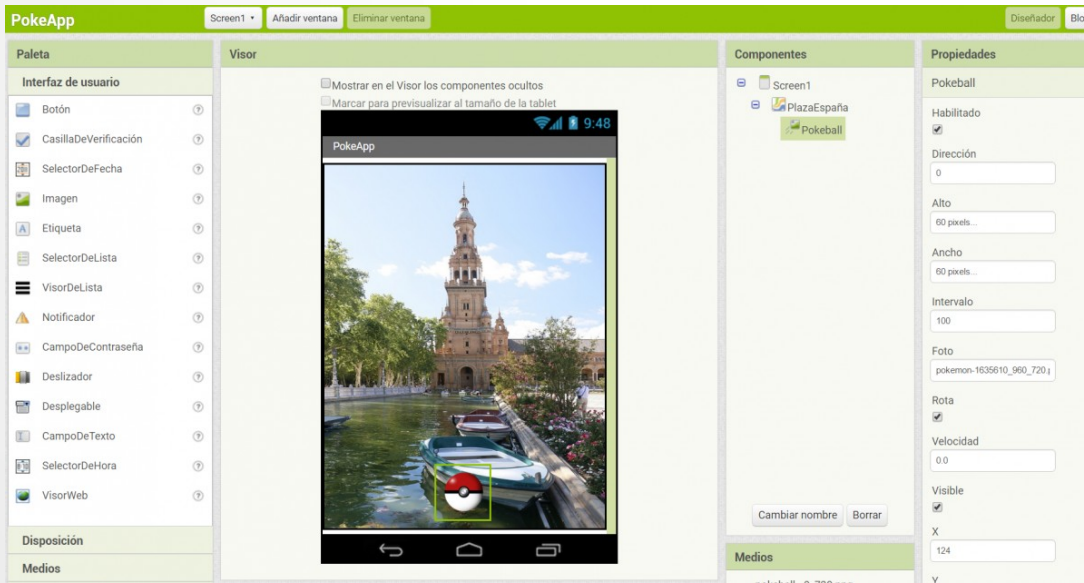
PokeApp
Screen1 ▾
Añadir ventana
Eliminar ventana
Diseñador
Blo

Paleta
Interfaz de usuario
Botón
CasillaDeVerificación
SelectorDeFecha
Imagen
Etiqueta
SelectorDeLista
VisorDeLista
Notificador
CampoDeContraseña
Deslizador
Desplegable
CampoDeTexto
SelectorDeHora
VisorWeb
Disposición
Medios

Visor
Mostrar en el Visor los componentes ocultos
Marcar para previsualizar al tamaño de la tablet
9:48
PokeApp

Componentes
Screen1
PlazaEspaña
Pokeball
Cambiar nombre
Borrar
Medios

Propiedades
Pokeball
Habilitado
Dirección
0
Alto
60 pixels...
Ancho
60 pixels...
Intervalo
100
Foto
pokemon-1635610_960_720.
Rota
Velocidad
0.0
Visible
X
124
Y